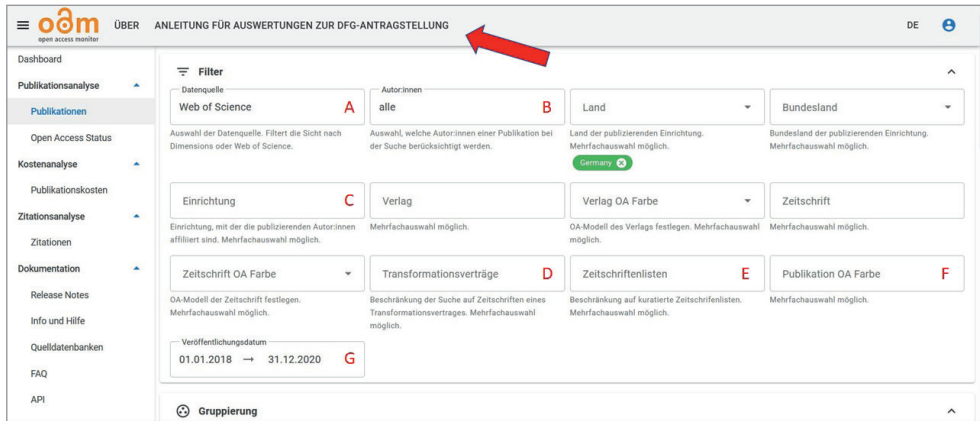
oam open access monitor ÜBER ANLEITUNG FÜR AUSWERTUNGEN ZUR DFG-ANTRAGSTELLUNG DE

Dashboard
Publikationsanalyse
Publikationen
Open Access Status
Kostenanalyse
Publikationskosten
Zitationsanalyse
Zitationen
Dokumentation
Release Notes
Info und Hilfe
Quelldatenbanken
FAQ
API

Filter

Datenquelle
Web of Science A
Auswahl der Datenquelle. Filtert die Sicht nach Dimensions oder Web of Science.

Autor:innen
alle B
Auswahl, welche Autor:innen einer Publikation bei der Suche berücksichtigt werden.

Land
Land der publizierenden Einrichtung. Mehrfachauswahl möglich.
Germany

Bundesland
Bundesland der publizierenden Einrichtung. Mehrfachauswahl möglich.

Einrichtung C
Einrichtung, mit der die publizierenden Autor:innen affiliiert sind. Mehrfachauswahl möglich.

Verlag
Mehrfachauswahl möglich.

Verlag OA Farbe
OA-Modell des Verlags festlegen. Mehrfachauswahl möglich.

Zeitschrift
Mehrfachauswahl möglich.

Zeitschrift OA Farbe
OA-Modell der Zeitschrift festlegen. Mehrfachauswahl möglich.

Transformationsverträge D
Beschränkung der Suche auf Zeitschriften eines Transformationsvertrages. Mehrfachauswahl möglich.

Zeitschriftenlisten E
Beschränkung auf kuratierte Zeitschrifenlisten. Mehrfachauswahl möglich.

Publikation OA Farbe F
Mehrfachauswahl möglich.

Veröffentlichungsdatum
01.01.2018 → 31.12.2020 G

Gruppierung